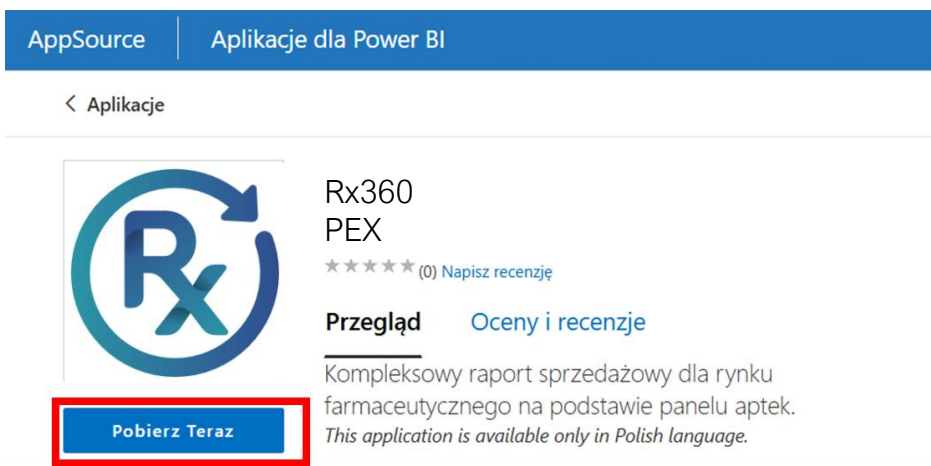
AppSource | Aplikacje dla Power BI

< Aplikacje

Rx

Rx360
PEX

★★★★★ (0) Napisz recenzję

Przegląd Oceny i recenzje

Kompleksowy raport sprzedażowy dla rynku farmaceutycznego na podstawie panelu aptek.
*This application is available only in Polish language.*

Pobierz Teraz